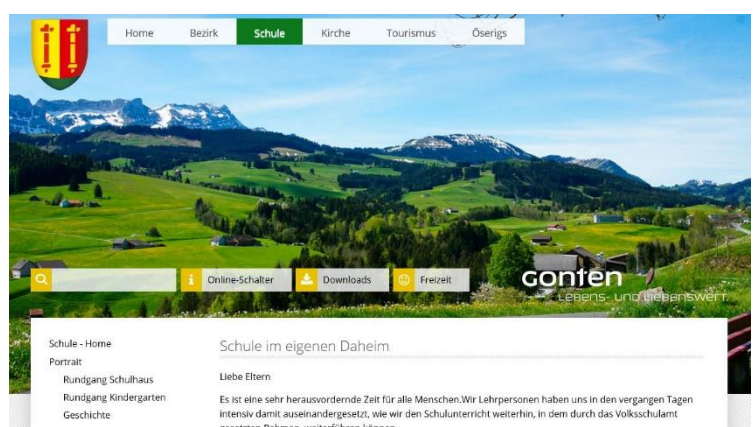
Home Bezirk Schule Kirche Tourismus Öserigs

Online-Schalter Downloads Freizeit

gonten
LEBENS- UND LIEBENSWERT

Schule - Home
Portrait
Rundgang Schulhaus
Rundgang Kindergarten
Geschichte

Schule im eigenen Daheim

Liebe Eltern

Es ist eine sehr herausvordernde Zeit für alle Menschen.Wir Lehrpersonen haben uns in den vergangen Tagen intensiv damit auseinandergesetzt, wie wir den Schulunterricht weiterhin, in dem durch das Volksschulamt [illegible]